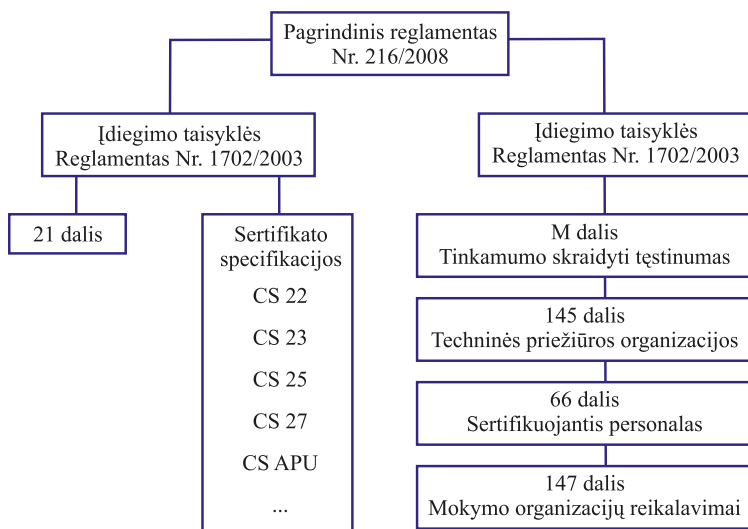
Pagrindinis reglamentas
Nr. 216/2008

Įdiegimo taisyklės
Reglamentas Nr. 1702/2003

Įdiegimo taisyklės
Reglamentas Nr. 1702/2003

21 dalis

Sertifikato specifikacijos
CS 22
CS 23
CS 25
CS 27
CS APU
...

M dalis
Tinkamumo skraidyti tęstinumas

145 dalis
Techninės priežiūros organizacijos

66 dalis
Sertifikuojantis personalas

147 dalis
Mokymo organizacijų reikalavimai